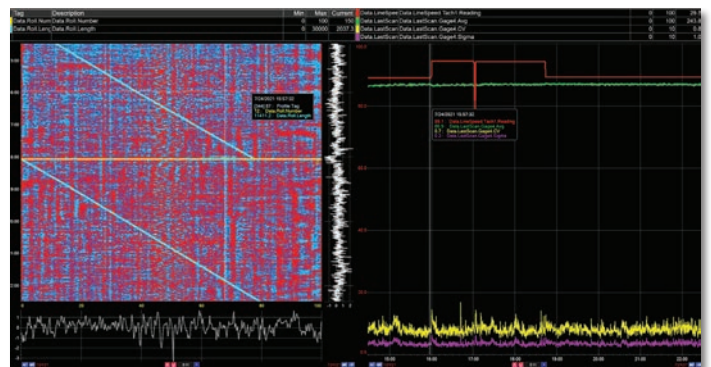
| Tag | Description | Min | Max | Current |
|---|---|---|---|---|
| Data.Roll.Num | Data.Roll.Number | 0 | 100 | 150 |
| Data.Roll.Leng | Data.Roll.Length | 0 | 30000 | 2037.3 |

| Tag | Description | Min | Max | Current |
|---|---|---|---|---|
| Data.LineSpee | Data.LineSpeed.Tach1.Reading | 0 | 100 | 29.9 |
| Data.LastScan | Data.LastScan.Gage4.Avg | 0 | 100 | 245.8 |
| Data.LastScan | Data.LastScan.Gage4.CV | 0 | 10 | 5.6 |
| Data.LastScan | Data.LastScan.Gage4.Sigma | 0 | 10 | 1.8 |

7/24/2021 16:07:02
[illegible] Profile Tag
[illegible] Data.Roll.Number
11411.2 Data.Roll.Length

7/24/2021 16:07:02
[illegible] Data.LineSpeed.Tach1.Reading
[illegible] Data.LastScan.Gage4.Avg
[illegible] Data.LastScan.Gage4.CV
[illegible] Data.LastScan.Gage4.Sigma

16:00 16:30 17:00 18:00 19:00 20:00 21:00 22:00